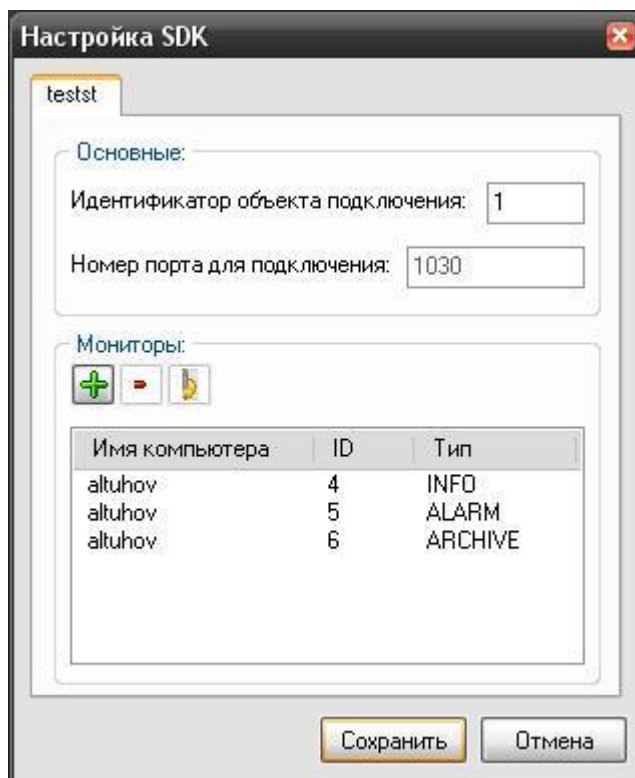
Настройка SDK

testst

Основные:

Идентификатор объекта подключения: 1

Номер порта для подключения: 1030

Мониторы:

| Имя компьютера | ID | Тип |
|---|---|---|
| altuhov | 4 | INFO |
| altuhov | 5 | ALARM |
| altuhov | 6 | ARCHIVE |

Сохранить Отмена